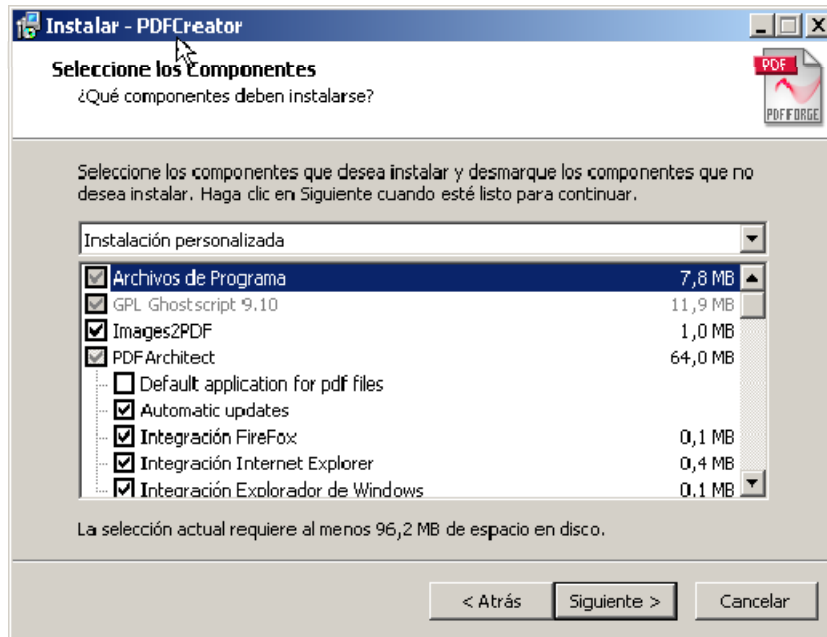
Instalar - PDFCreator

Seleccione los Componentes
¿Qué componentes deben instalarse?

PDF
PDFFORGE

Seleccione los componentes que desea instalar y desmarque los componentes que no desea instalar. Haga clic en Siguiente cuando esté listo para continuar.

Instalación personalizada

| Componente | Tamaño |
|---|---|
| Archivos de Programa | 7,8 MB |
| GPL Ghostscript 9.10 | 11,9 MB |
| Images2PDF | 1,0 MB |
| PDFArchitect | 64,0 MB |
| Default application for pdf files | |
| Automatic updates | |
| Integración FireFox | 0,1 MB |
| Integración Internet Explorer | 0,4 MB |
| Integración Explorador de Windows | 0,1 MB |

La selección actual requiere al menos 96,2 MB de espacio en disco.

< Atrás | Siguiente > | Cancelar